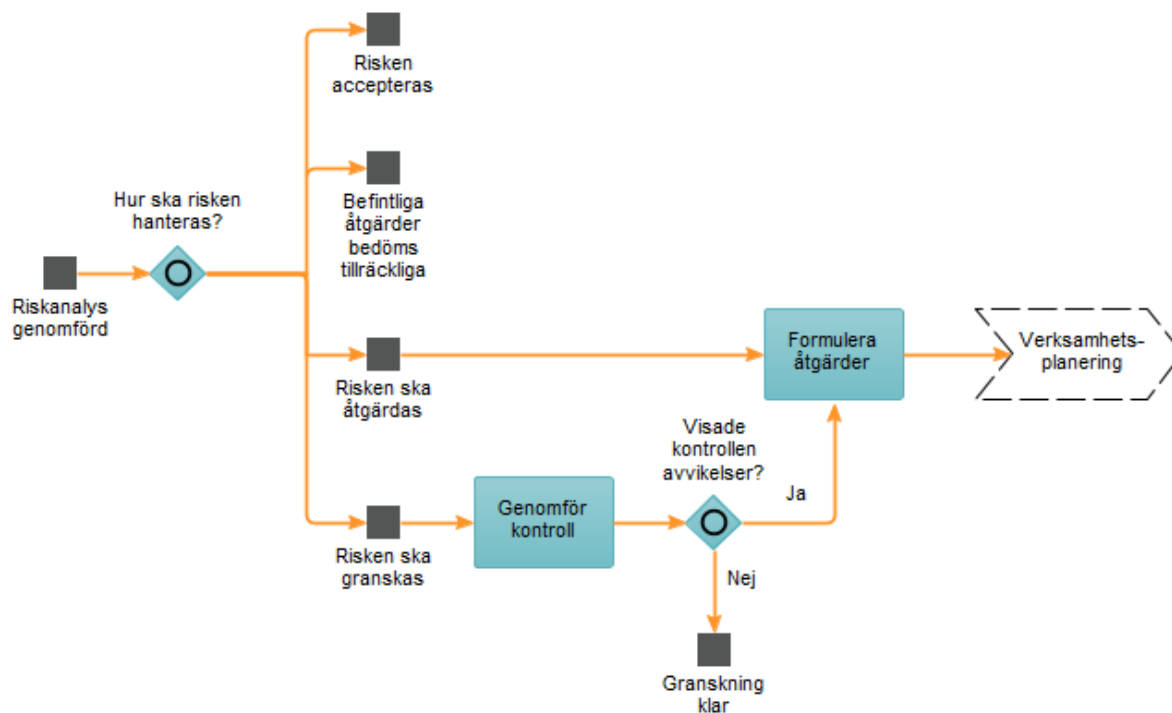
Riskanalys genomförd

Hur ska risken hanteras?

Risken accepteras

Befintliga åtgärder bedöms tillräckliga

Risken ska åtgärdas

Formulera åtgärder

Verksamhets-planering

Risken ska granskas

Genomför kontroll

Visade kontrollen avvikelser?

Ja

Nej

Granskning klar